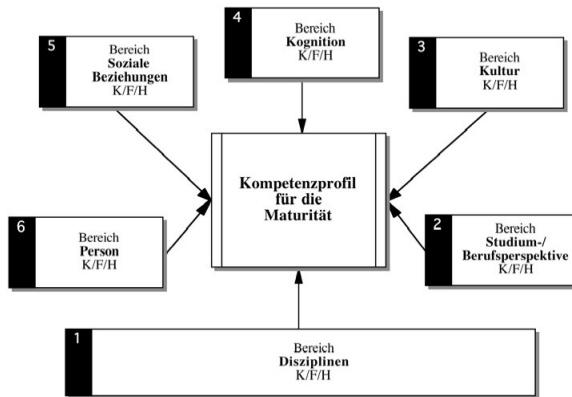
4
Bereich
Kognition
K/F/H

5
Bereich
Soziale Beziehungen
K/F/H

3
Bereich
Kultur
K/F/H

Kompetenzprofil für die Maturität

6
Bereich
Person
K/F/H

2
Bereich
Studium-/ Berufsperspektive
K/F/H

1
Bereich
Disziplinen
K/F/H